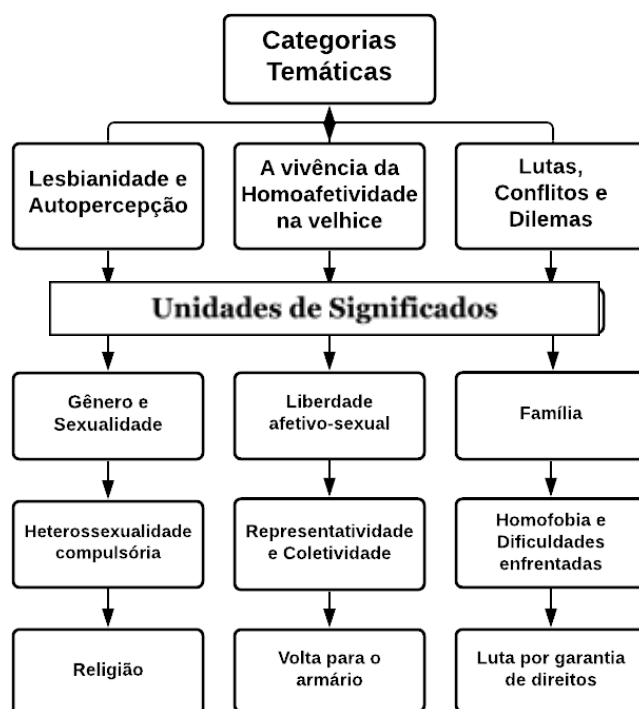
Categorias Temáticas

Lesbianidade e Autopercepção

A vivência da Homoafetividade na velhice

Lutas, Conflitos e Dilemas

Unidades de Significados

Gênero e Sexualidade

Heterossexualidade compulsória

Religião

Liberdade afetivo-sexual

Representatividade e Coletividade

Volta para o armário

Família

Homofobia e Dificuldades enfrentadas

Luta por garantia de direitos